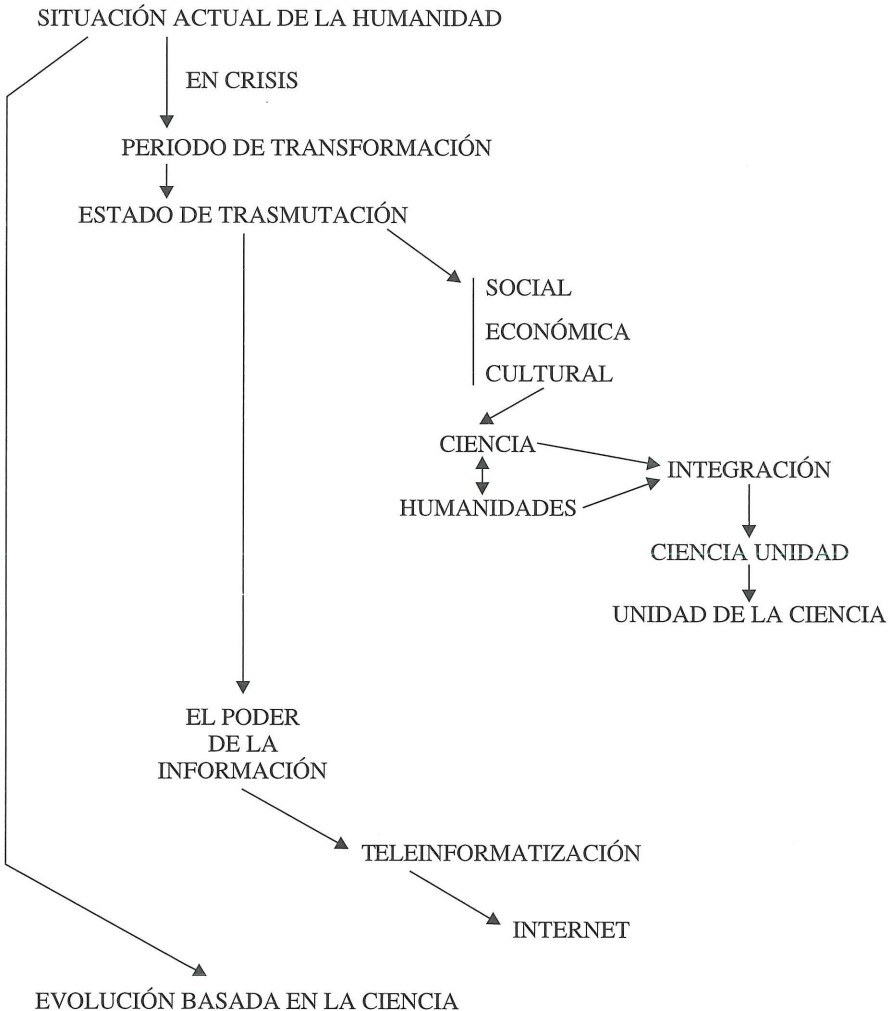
SITUACIÓN ACTUAL DE LA HUMANIDAD

EN CRISIS

PERIODO DE TRANSFORMACIÓN

ESTADO DE TRASMUTACIÓN

SOCIAL

ECONÓMICA

CULTURAL

CIENCIA

HUMANIDADES

INTEGRACIÓN

CIENCIA UNIDAD

UNIDAD DE LA CIENCIA

EL PODER DE LA INFORMACIÓN

TELEINFORMATIZACIÓN

INTERNET

EVOLUCIÓN BASADA EN LA CIENCIA